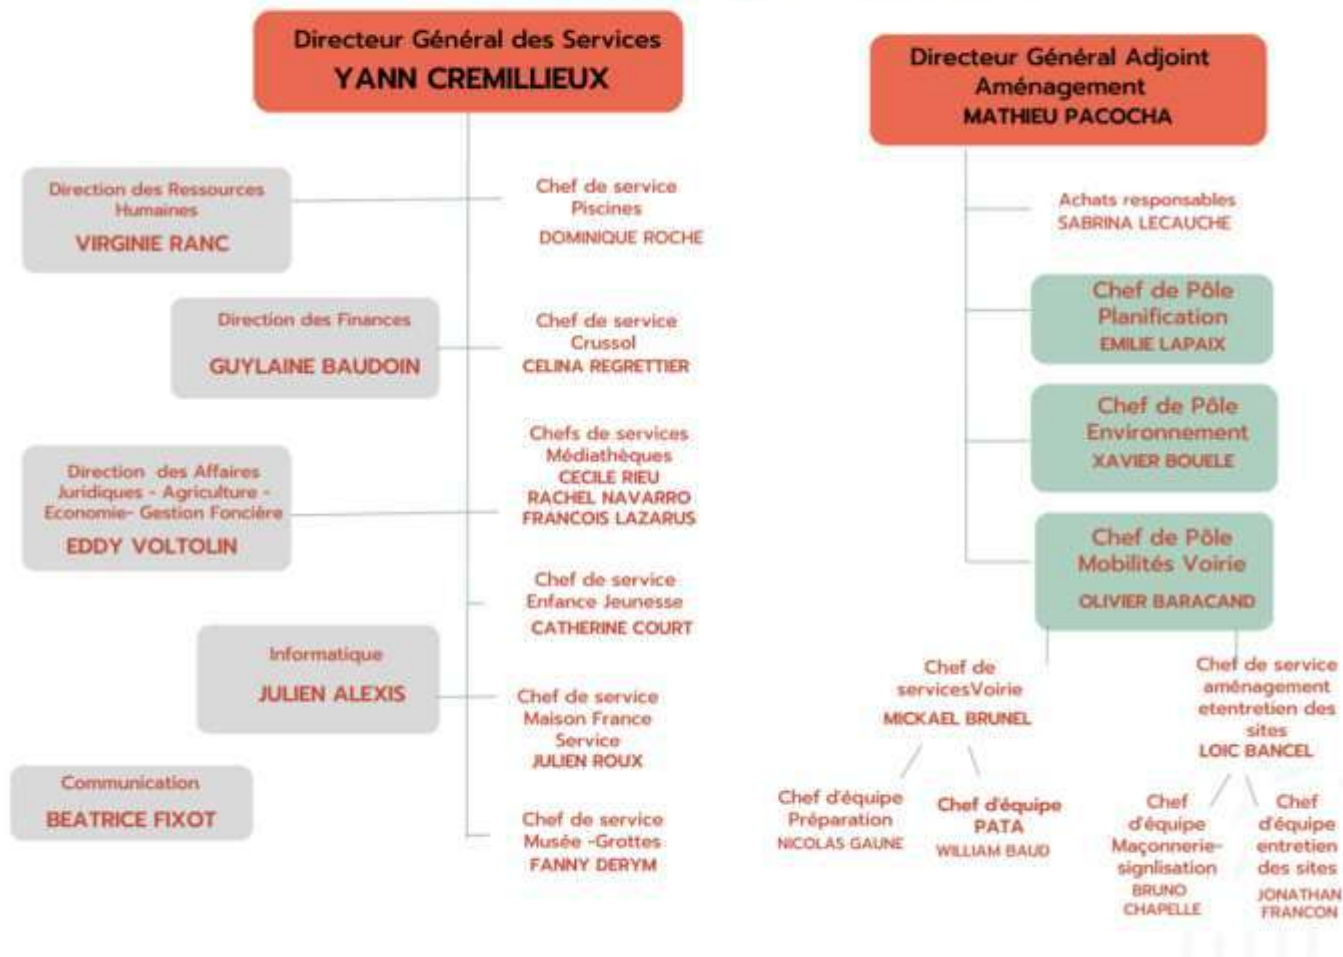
Directeur Général des Services
YANN CREMILLIEUX

Direction des Ressources Humaines
VIRGINIE RANC

Direction des Finances
GUYLAINE BAUDOIN

Direction des Affaires Juridiques - Agriculture - Economie- Gestion Foncière
EDDY VOLTOLIN

Informatique
JULIEN ALEXIS

Communication
BEATRICE FIXOT

Chef de service Piscines
DOMINIQUE ROCHE

Chef de service Crussol
CELINA REGRETTIER

Chefs de services Médiathèques
CECILE RIEU
RACHEL NAVARRO
FRANCOIS LAZARUS

Chef de service Enfance Jeunesse
CATHERINE COURT

Chef de service Maison France Service
JULIEN ROUX

Chef de service Musée -Grottes
FANNY DERYM

Directeur Général Adjoint Aménagement
MATHIEU PACOCHA

Achats responsables
SABRINA LECAUCHE

Chef de Pôle Planification
EMILIE LAPAIX

Chef de Pôle Environnement
XAVIER BOUELE

Chef de Pôle Mobilités Voirie
OLIVIER BARACAND

Chef de servicesVoirie
MICKAEL BRUNEL

Chef de service aménagement etentretien des sites
LOIC BANCEL

Chef d'équipe Préparation
NICOLAS GAUNE

Chef d'équipe PATA
WILLIAM BAUD

Chef d'équipe Maçonnerie-signlisation
BRUNO CHAPELLE

Chef d'équipe entretien des sites
JONATHAN FRANCON